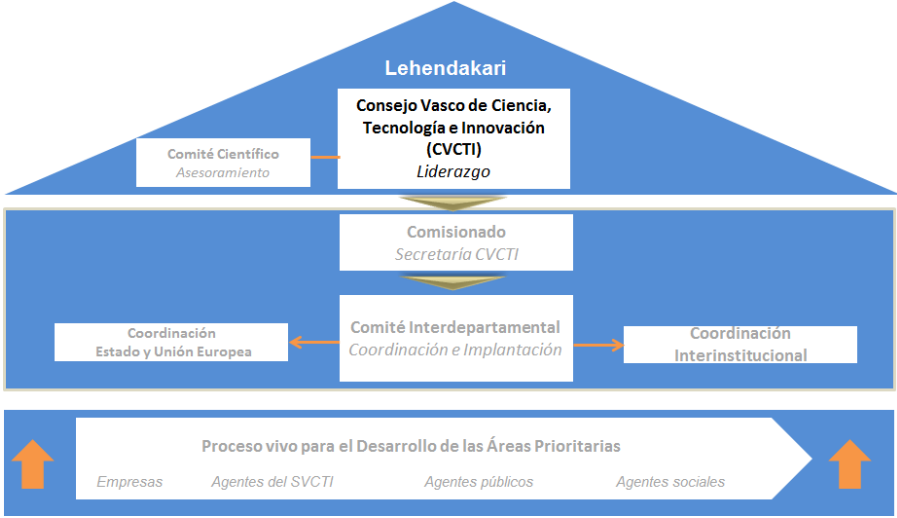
Lehendakari

Consejo Vasco de Ciencia, Tecnología e Innovación (CVCTI)
Liderazgo

Comité Científico
Asesoramiento

Comisionado
Secretaría CVCTI

Coordinación
Estado y Unión Europea

Comité Interdepartamental
Coordinación e Implantación

Coordinación
Interinstitucional

Proceso vivo para el Desarrollo de las Áreas Prioritarias

Empresas Agentes del SVCTI Agentes públicos Agentes sociales